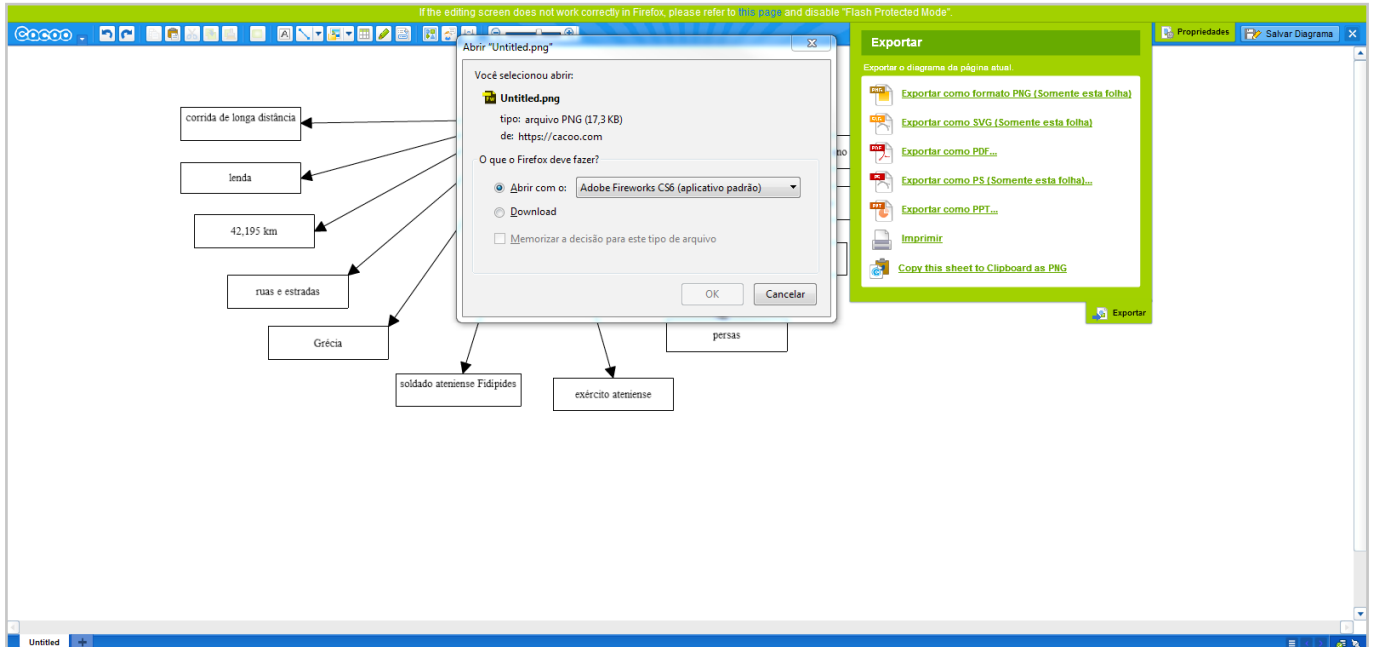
If the editing screen does not work correctly in Firefox, please refer to this page and disable "Flash Protected Mode".

cacoo

Propriedades

Salvar Diagrama

Abrir "Untitled.png"

Você selecionou abrir:

Untitled.png

tipo: arquivo PNG (17,3 KB)

de: https://cacoo.com

O que o Firefox deve fazer?

Abrir com o: Adobe Fireworks CS6 (aplicativo padrão)

Download

Memorizar a decisão para este tipo de arquivo

OK

Cancelar

Exportar

Exportar o diagrama da página atual.

Exportar como formato PNG (Somente esta folha)

Exportar como SVG (Somente esta folha)

Exportar como PDF...

Exportar como PS (Somente esta folha)...

Exportar como PPT...

Imprimir

Copy this sheet to Clipboard as PNG

Exportar

corrida de longa distância

lenda

42,195 km

ruas e estradas

Grécia

soldado ateniense Fidípides

exército ateniense

persas

Untitled